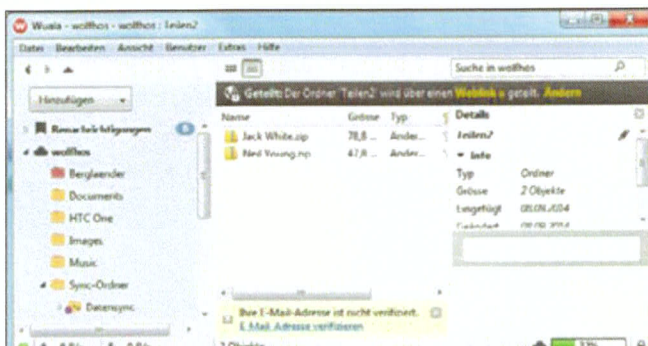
Wuala - wolfhos - wolfhos : Teilen2

Datei Bearbeiten Ansicht Benutzer Extras Hilfe

Suche in wolfhos

Hinzufügen

Geteilt: Der Ordner "Teilen2" wird über einen Weblink geteilt. Ändern

Benachrichtigungen 6

wolfhos

Berglaender

Documents

HTC One

Images

Music

Sync-Ordner

Datensync

| Name | Grösse | Typ |
|---|---|---|
| Jack White.zip | 78,8 ... | Ander... |
| Neil Young.zip | 47,8 ... | Ander... |

Details

Teilen2

Info

| Typ | Ordner |
|---|---|
| Grösse | 2 Objekte |
| Eingefügt | 08.09.2014 |
| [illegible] | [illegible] |

Ihre E-Mail-Adresse ist nicht verifiziert.

E-Mail-Adresse verifizieren

2 Objekte